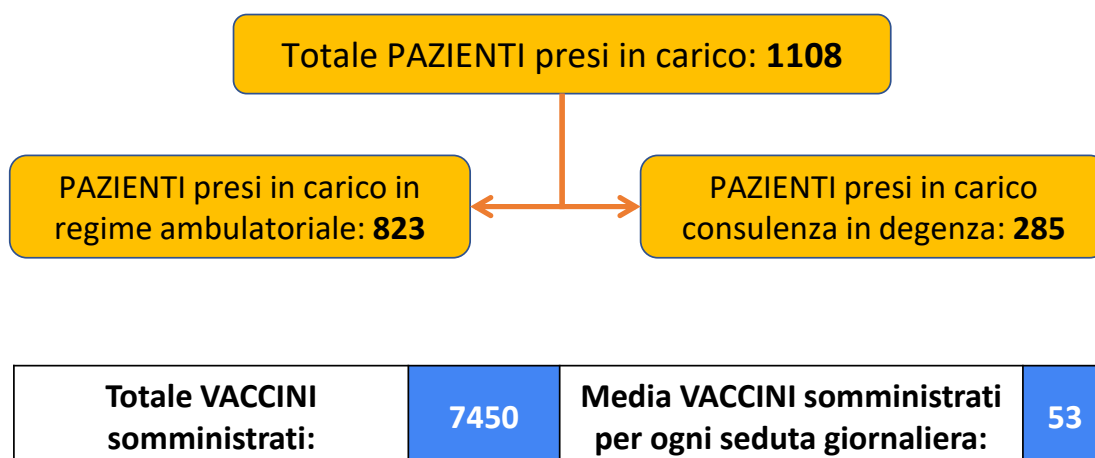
Totale PAZIENTI presi in carico: **1108**

PAZIENTI presi in carico in regime ambulatoriale: **823**

PAZIENTI presi in carico consulenza in degenza: **285**

| Totale VACCINI somministrati: | 7450 | Media VACCINI somministrati per ogni seduta giornaliera: | 53 |
|---|---|---|---|